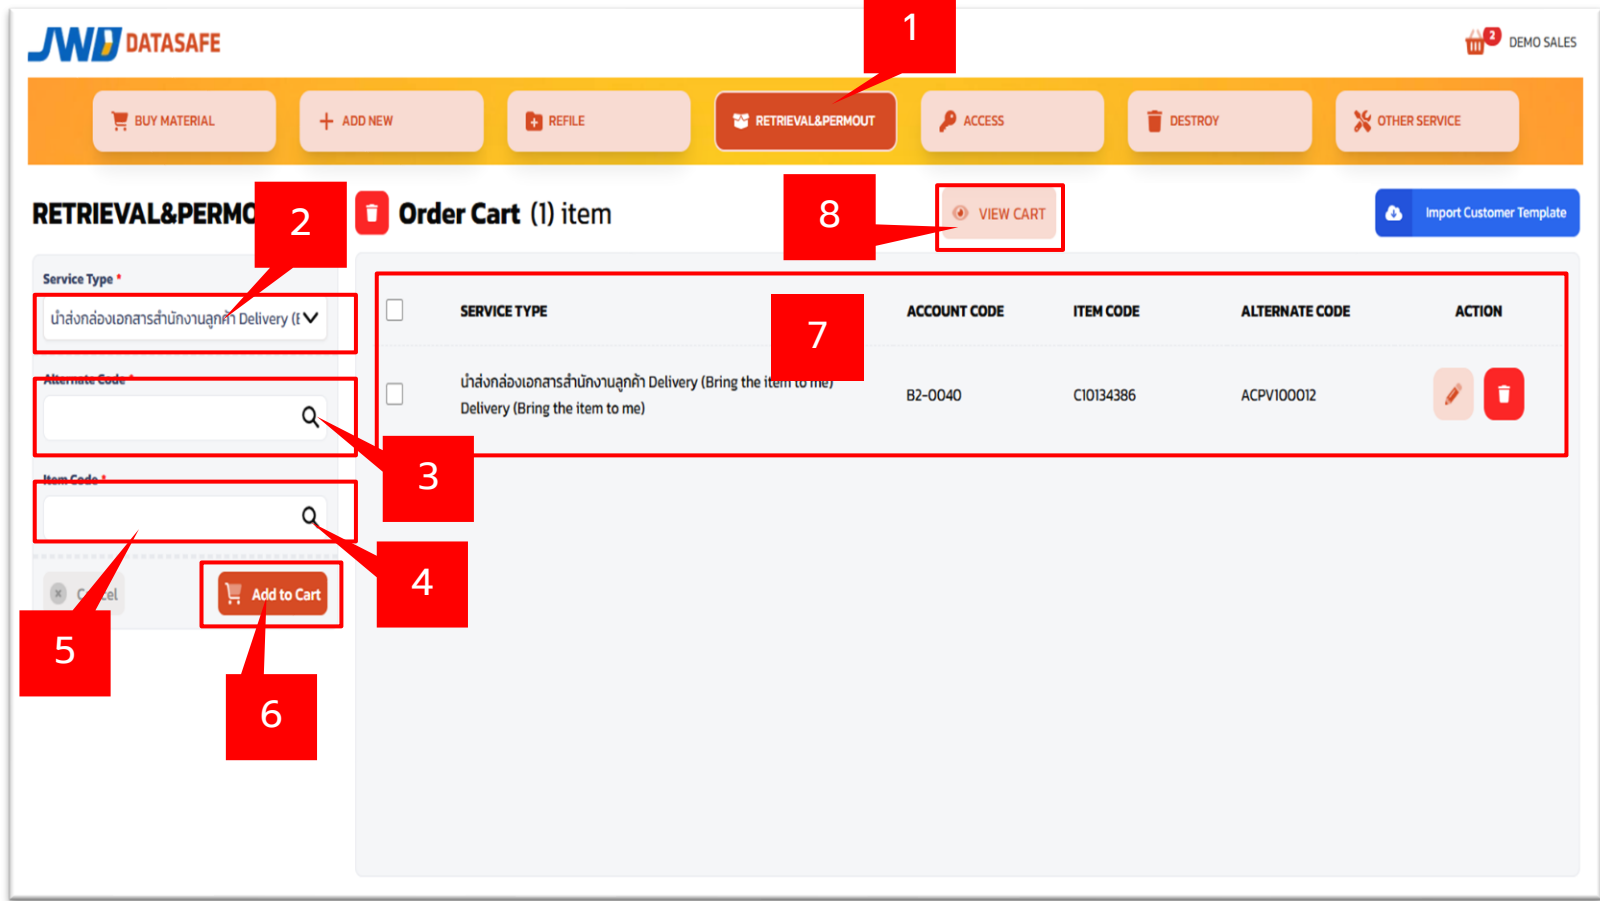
JWD DATASAFE

2 DEMO SALES

1

BUY MATERIAL
ADD NEW
REFILE
RETRIEVAL&PERMOUT
ACCESS
DESTROY
OTHER SERVICE

RETRIEVAL&PERMO

2

Order Cart (1) item

8

VIEW CART

Import Customer Template

Service Type *
นำส่งกล่องเอกสารสำนักงานลูกค้า Delivery (E

Alternate Code *

3

Item Code *

4

Cancel

Add to Cart

5

6

| | SERVICE TYPE | ACCOUNT CODE | ITEM CODE | ALTERNATE CODE | ACTION |
|---|---|---|---|---|---|
| | นำส่งกล่องเอกสารสำนักงานลูกค้า Delivery (Bring the item to me) Delivery (Bring the item to me) | B2-0040 | C10134386 | ACPV100012 | |

7